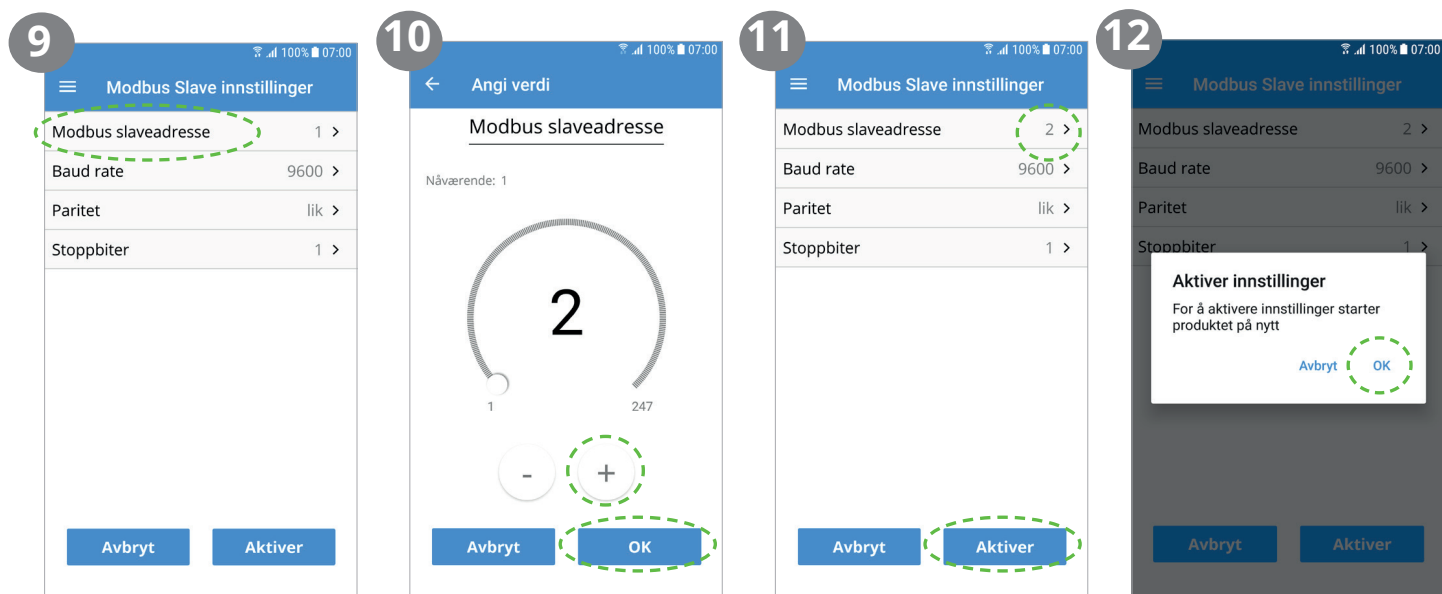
9

100% 07:00

Modbus Slave innstillinger

Modbus slaveadresse 1 >

Baud rate 9600 >

Paritet lik >

Stoppbiter 1 >

Avbryt Aktiver

10

100% 07:00

Angi verdi

Modbus slaveadresse

Nåværende: 1

2

1 247

- +

Avbryt OK

11

100% 07:00

Modbus Slave innstillinger

Modbus slaveadresse 2 >

Baud rate 9600 >

Paritet lik >

Stoppbiter 1 >

Avbryt Aktiver

12

100% 07:00

Modbus Slave innstillinger

Modbus slaveadresse 2 >

Baud rate 9600 >

Paritet lik >

Stoppbiter 1 >

Aktiver innstillinger

For å aktivere innstillinger starter produktet på nytt

Avbryt OK

Avbryt Aktiver